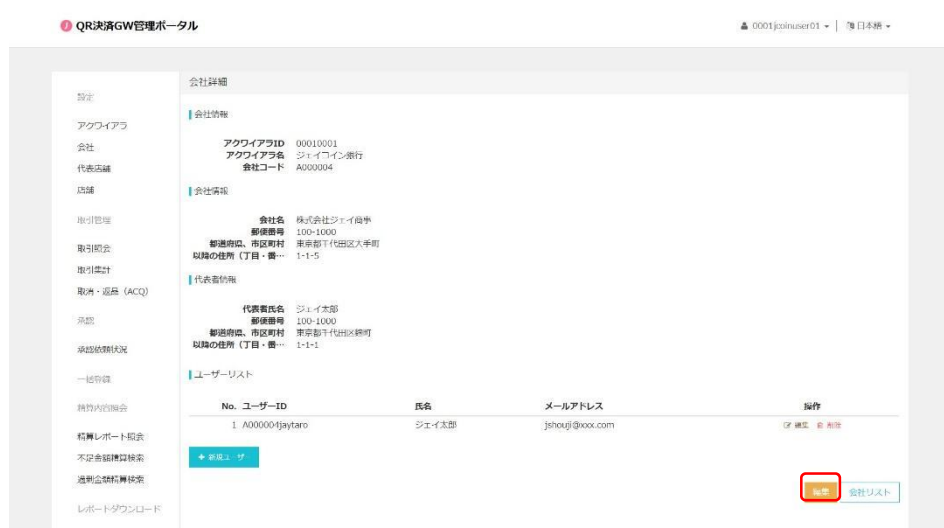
QR決済GW管理ポータル

0001jcoinuser01 ▾ | 日本語 ▾

設定
アクワイアラ
会社
代表店舗
店舗
取引管理
取引照会
取引集計
取消・返品（ACQ）
承認
承認依頼状況
一括登録
精算内容照会
精算レポート照会
不足金額精算検索
過剰金額精算検索
レポートダウンロード

会社詳細

会社情報

アクワイアラID 00010001
アクワイアラ名 ジェイコイン銀行
会社コード A000004

会社情報

会社名 株式会社ジェイ商事
郵便番号 100-1000
都道府県、市区町村 東京都千代田区大手町
以降の住所（丁目・番… 1-1-5

代表者情報

代表者氏名 ジェイ太郎
郵便番号 100-1000
都道府県、市区町村 東京都千代田区錦町
以降の住所（丁目・番… 1-1-1

ユーザーリスト

| No. | ユーザーID | 氏名 | メールアドレス | 操作 |
|---|---|---|---|---|
| 1 | A000004jaytaro | ジェイ太郎 | jshouji@xxxx.com | 編集 削除 |

+ 新規ユーザ

編集 会社リスト